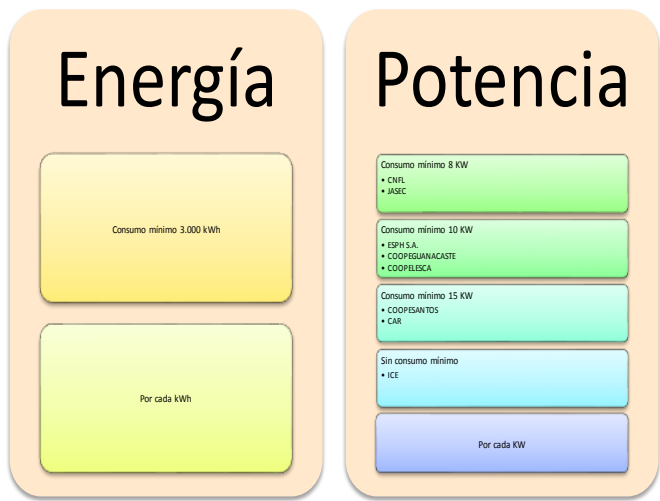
Energía

Consumo mínimo 3.000 kWh

Por cada kWh

Potencia

Consumo mínimo 8 KW
• CNFL
• JASEC

Consumo mínimo 10 KW
• ESPH S.A.
• COOPEGUANACASTE
• COOPELESCA

Consumo mínimo 15 KW
• COOPESANTOS
• CAR

Sin consumo mínimo
• ICE

Por cada KW